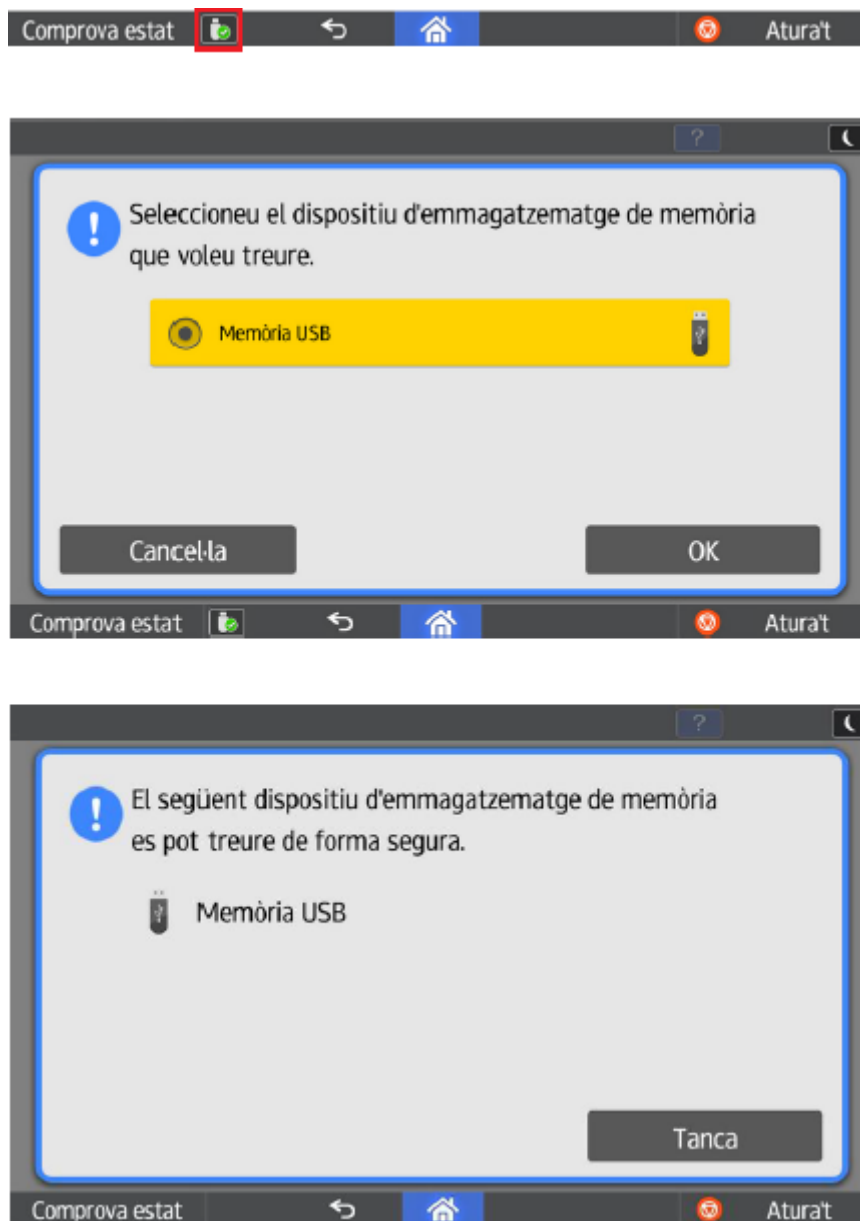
Comprova estat

Atura't

?

Seleccioneu el dispositiu d'emmagatzematge de memòria que voleu treure.

Memòria USB

Cancel·la

OK

Comprova estat

Atura't

?

El següent dispositiu d'emmagatzematge de memòria es pot treure de forma segura.

Memòria USB

Tanca

Comprova estat

Atura't